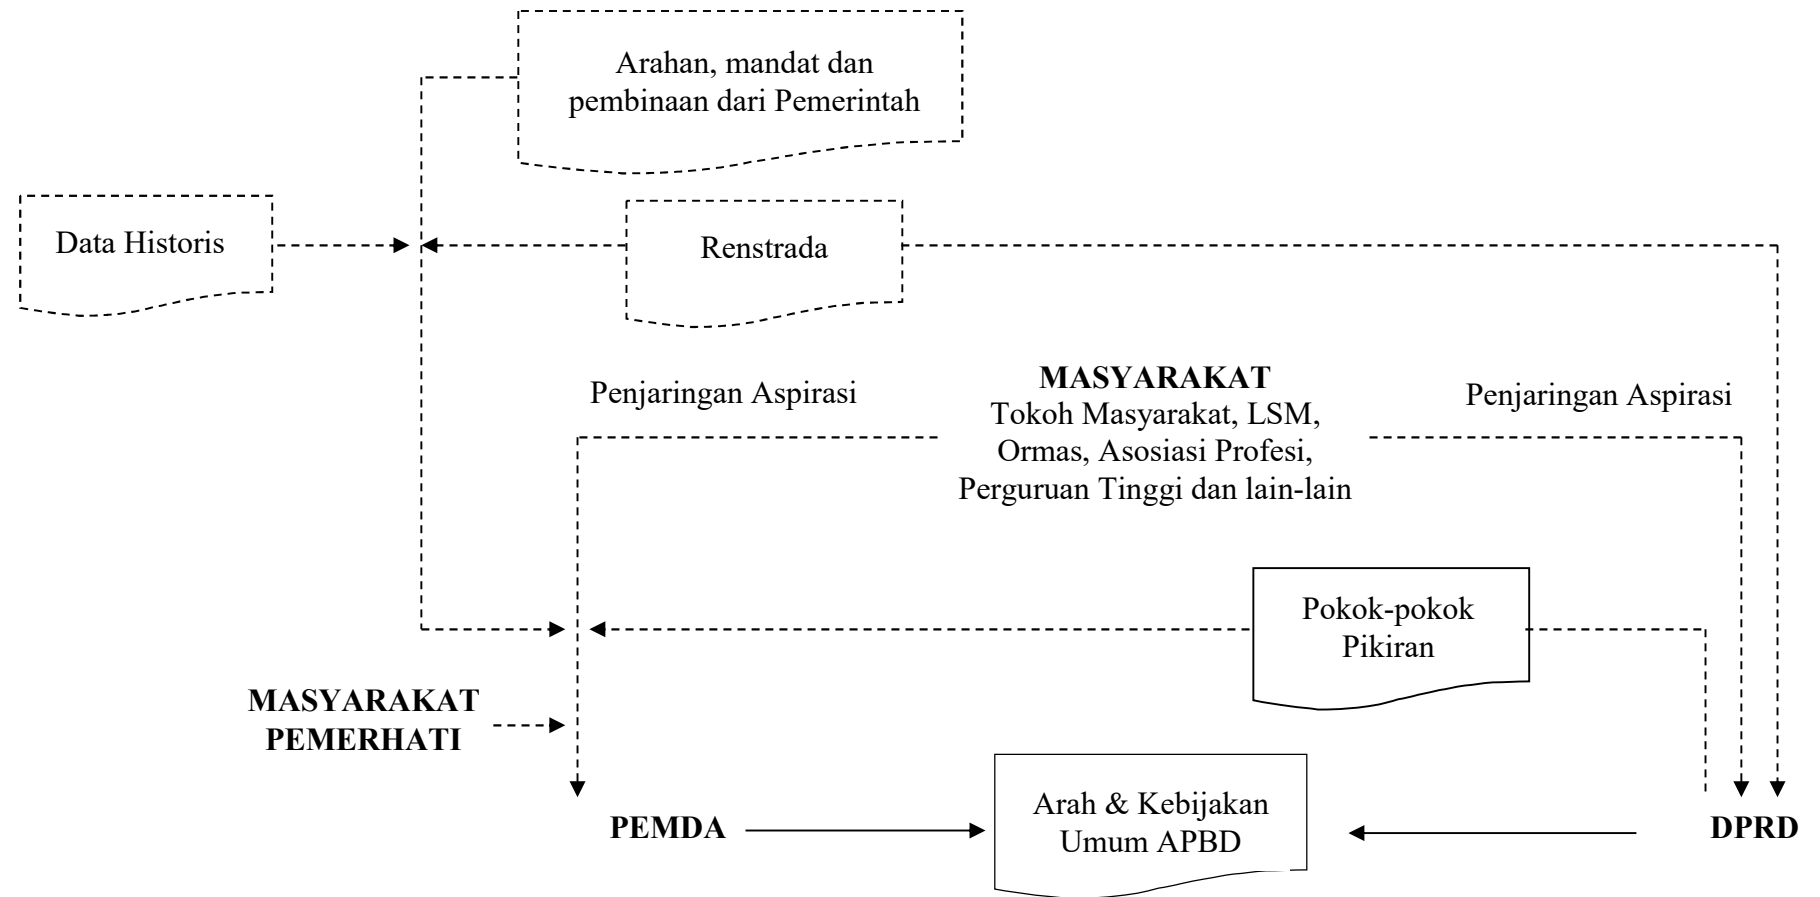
Arahan, mandat dan pembinaan dari Pemerintah

Data Historis

Renstrada

Penjaringan Aspirasi

**MASYARAKAT**
Tokoh Masyarakat, LSM, Ormas, Asosiasi Profesi, Perguruan Tinggi dan lain-lain

Penjaringan Aspirasi

Pokok-pokok Pikiran

**MASYARAKAT PEMERHATI**

**PEMDA**

Arah & Kebijakan Umum APBD

**DPRD**